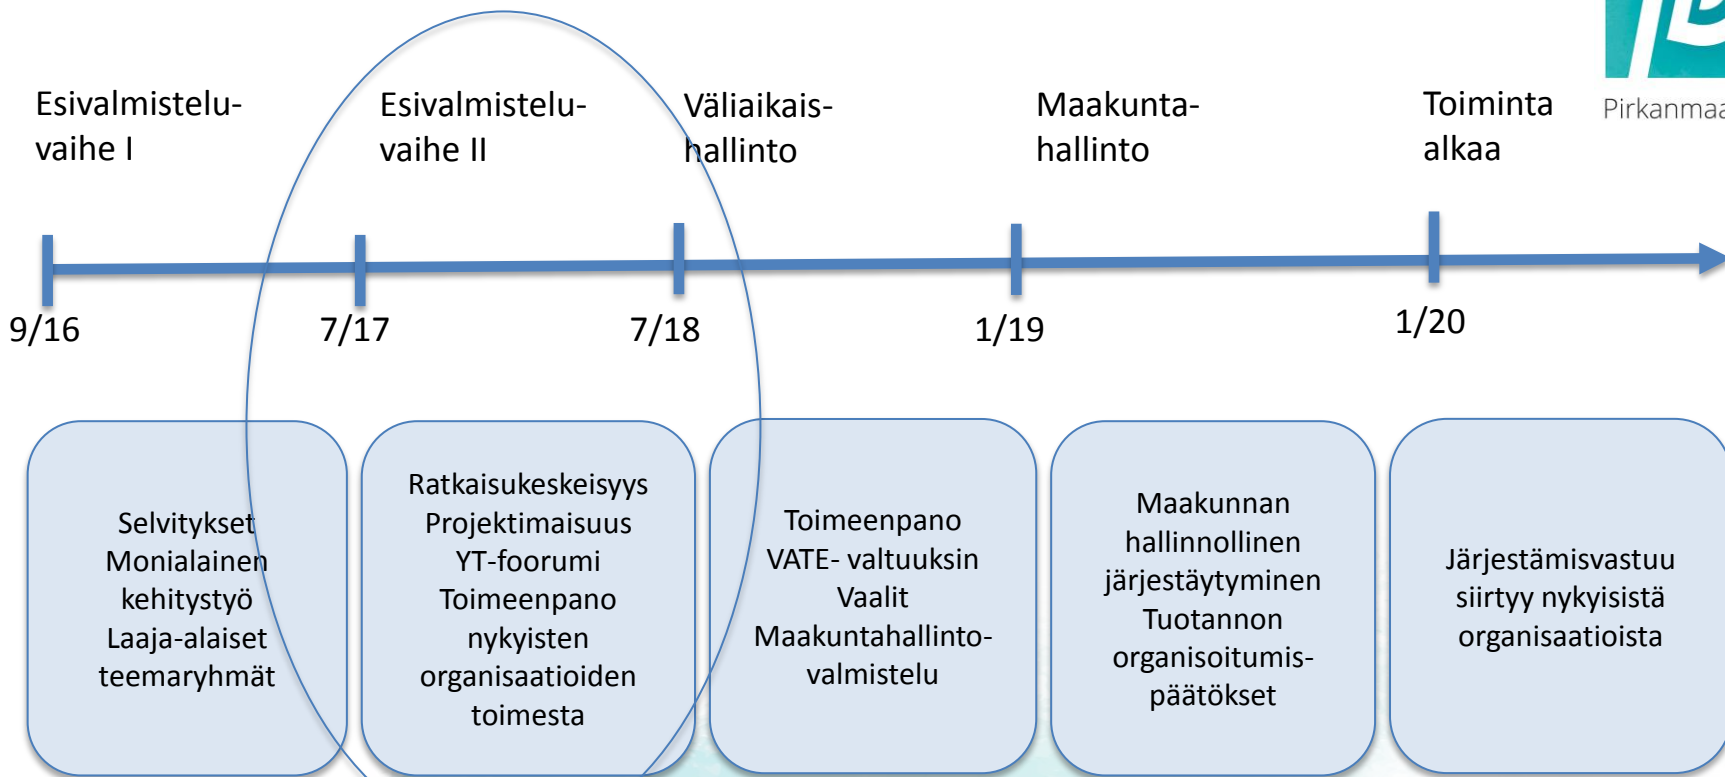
Esivalmisteluvaihe I

Esivalmisteluvaihe II

Väliaikaishallinto

Maakuntahallinto

Toiminta alkaa

Pirkanmaa

9/16

7/17

7/18

1/19

1/20

Selvitykset
Monialainen kehitystyö
Laaja-alaiset teemaryhmät

Ratkaisukeskeisyys
Projektimaisuus
YT-foorumi
Toimeenpano nykyisten organisaatioiden toimesta

Toimeenpano
VATE- valtuuksin
Vaalit
Maakuntahallintovalmistelu

Maakunnan hallinnollinen järjestäytyminen
Tuotannon organisoitumispäätökset

Järjestämisvastuu siirtyy nykyisistä organisaatioista